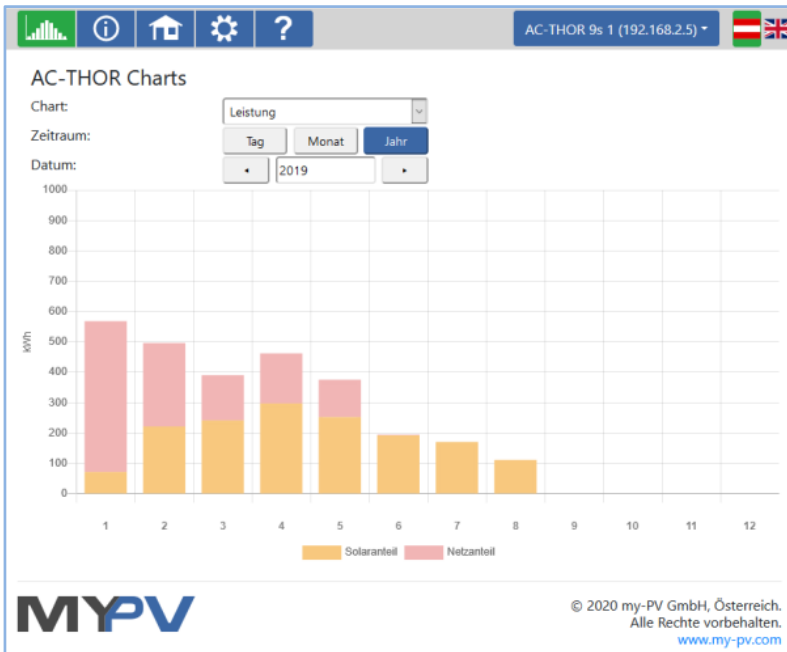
?

AC-THOR 9s 1 (192.168.2.5)

AC-THOR Charts

Chart: Leistung

Zeitraum: Tag Monat Jahr

Datum: ◂ 2019 ▸

1000
900
800
700
600
500
400
300
200
100
0

kWh

1 2 3 4 5 6 7 8 9 10 11 12

Solaranteil Netzanteil

MYPV

© 2020 my-PV GmbH, Österreich.
Alle Rechte vorbehalten.
www.my-pv.com